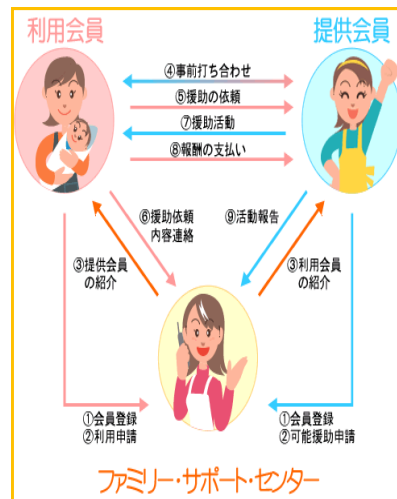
利用会員

提供会員

④事前打ち合わせ

⑤援助の依頼

⑦援助活動

⑧報酬の支払い

⑥援助依頼
内容連絡

⑨活動報告

③提供会員
の紹介

③利用会員
の紹介

①会員登録
②利用申請

①会員登録
②可能援助申請

ファミリー・サポート・センター